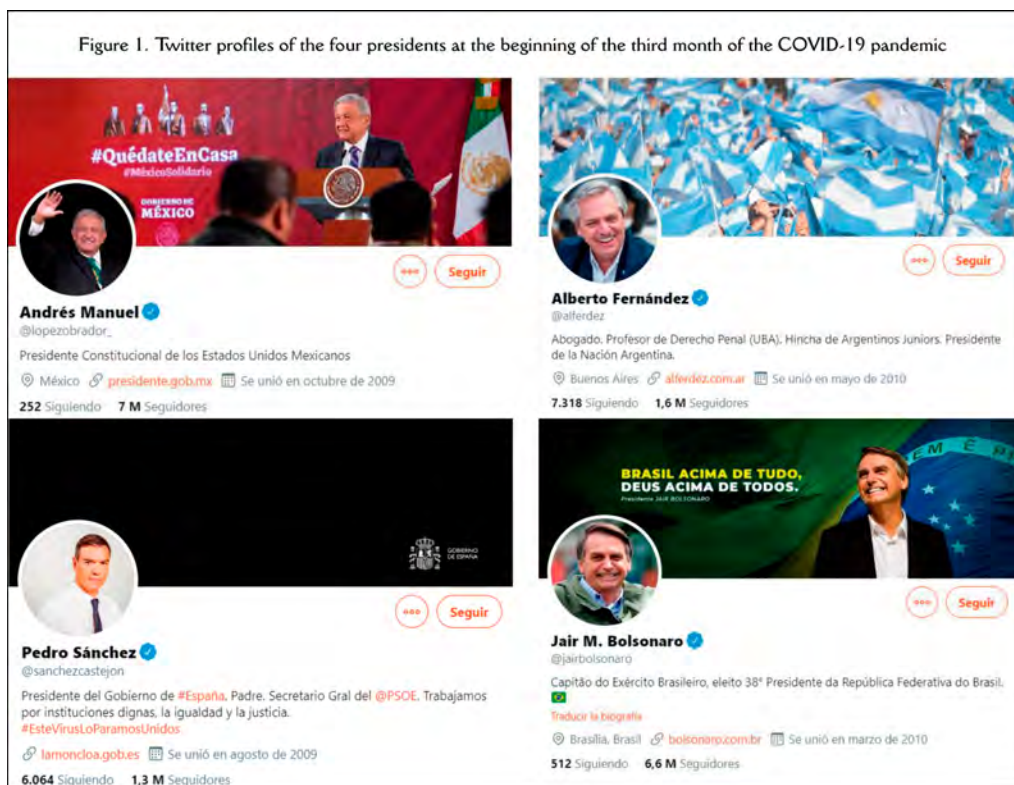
Figure 1. Twitter profiles of the four presidents at the beginning of the third month of the COVID-19 pandemic

#QuédateEnCasa
#MéxicoSolidario
GOBIERNO DE MÉXICO

Seguir

Andrés Manuel
@lopezobrador_

Presidente Constitucional de los Estados Unidos Mexicanos

México presidente.gob.mx Se unió en octubre de 2009

252 Siguiendo 7 M Seguidores

Seguir

Alberto Fernández
@alferdez

Abogado. Profesor de Derecho Penal (UBA). Hincha de Argentinos Juniors. Presidente de la Nación Argentina.

Buenos Aires alferdez.com.ar Se unió en mayo de 2010

7.318 Siguiendo 1,6 M Seguidores

GOBIERNO DE ESPAÑA

Seguir

Pedro Sánchez
@sanchezcastejon

Presidente del Gobierno de #España. Padre. Secretario Gral del @PSOE. Trabajamos por instituciones dignas, la igualdad y la justicia. #EsteVirusLoParamosUnidos

lamoncloa.gob.es Se unió en agosto de 2009

6.064 Siguiendo 1,3 M Seguidores

BRASIL ACIMA DE TUDO, DEUS ACIMA DE TODOS.
Presidente JAIR BOLSONARO

Seguir

Jair M. Bolsonaro
@jairbolsonaro

Capitão do Exército Brasileiro, eleito 38° Presidente da República Federativa do Brasil.

Traducir la biografía

Brasília, Brasil bolsonaro.com.br Se unió en marzo de 2010

512 Siguiendo 6,6 M Seguidores